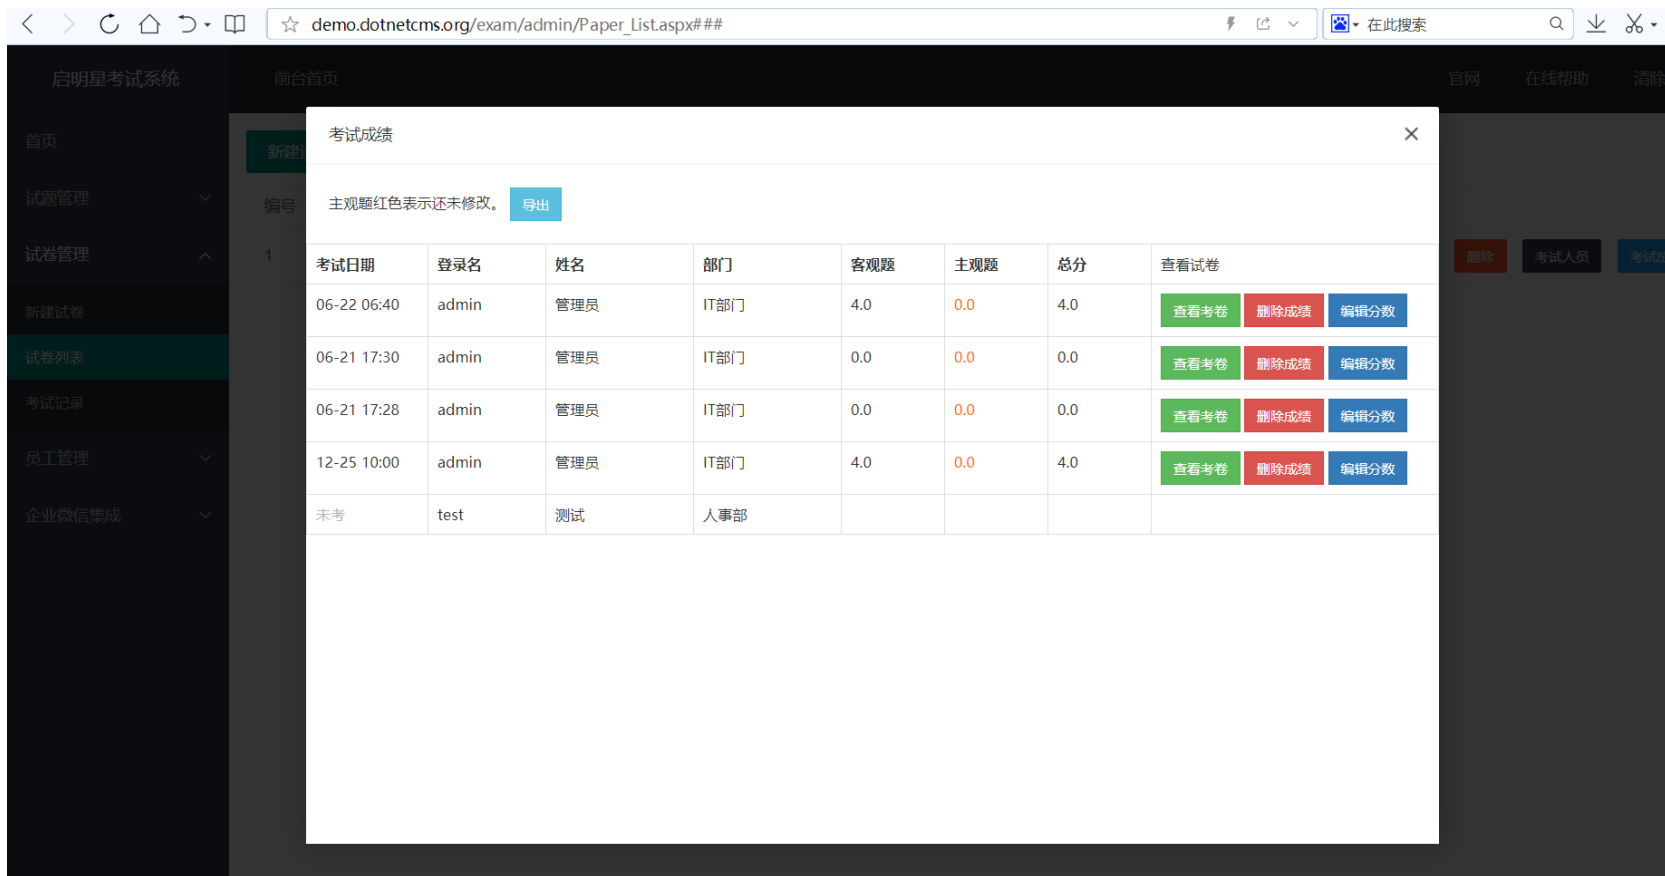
demo.dotnetcms.org/exam/admin/Paper_List.aspx###

在此搜索

启明星考试系统

前台首页

官网 在线帮助 清除

首页

试题管理

试卷管理

新建试卷

试卷列表

考试记录

员工管理

企业微信集成

新建

编号

1

删除 考试人员 考试

考试成绩

×

主观题红色表示还未修改。 导出

| 考试日期 | 登录名 | 姓名 | 部门 | 客观题 | 主观题 | 总分 | 查看试卷 |
|---|---|---|---|---|---|---|---|
| 06-22 06:40 | admin | 管理员 | IT部门 | 4.0 | 0.0 | 4.0 | 查看考卷 删除成绩 编辑分数 |
| 06-21 17:30 | admin | 管理员 | IT部门 | 0.0 | 0.0 | 0.0 | 查看考卷 删除成绩 编辑分数 |
| 06-21 17:28 | admin | 管理员 | IT部门 | 0.0 | 0.0 | 0.0 | 查看考卷 删除成绩 编辑分数 |
| 12-25 10:00 | admin | 管理员 | IT部门 | 4.0 | 0.0 | 4.0 | 查看考卷 删除成绩 编辑分数 |
| 未考 | test | 测试 | 人事部 | | | | |